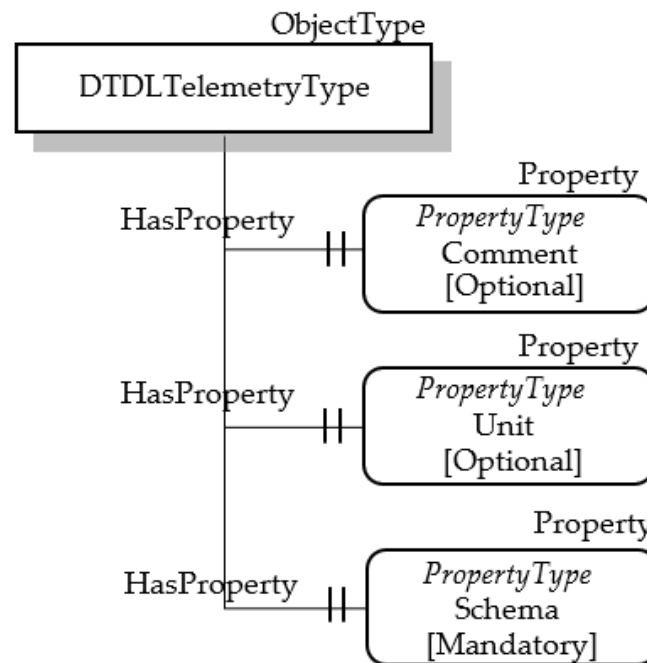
ObjectType

DTDLTelemetryType

Property

HasProperty

*PropertyType*
Comment
[Optional]

Property

HasProperty

*PropertyType*
Unit
[Optional]

Property

HasProperty

*PropertyType*
Schema
[Mandatory]